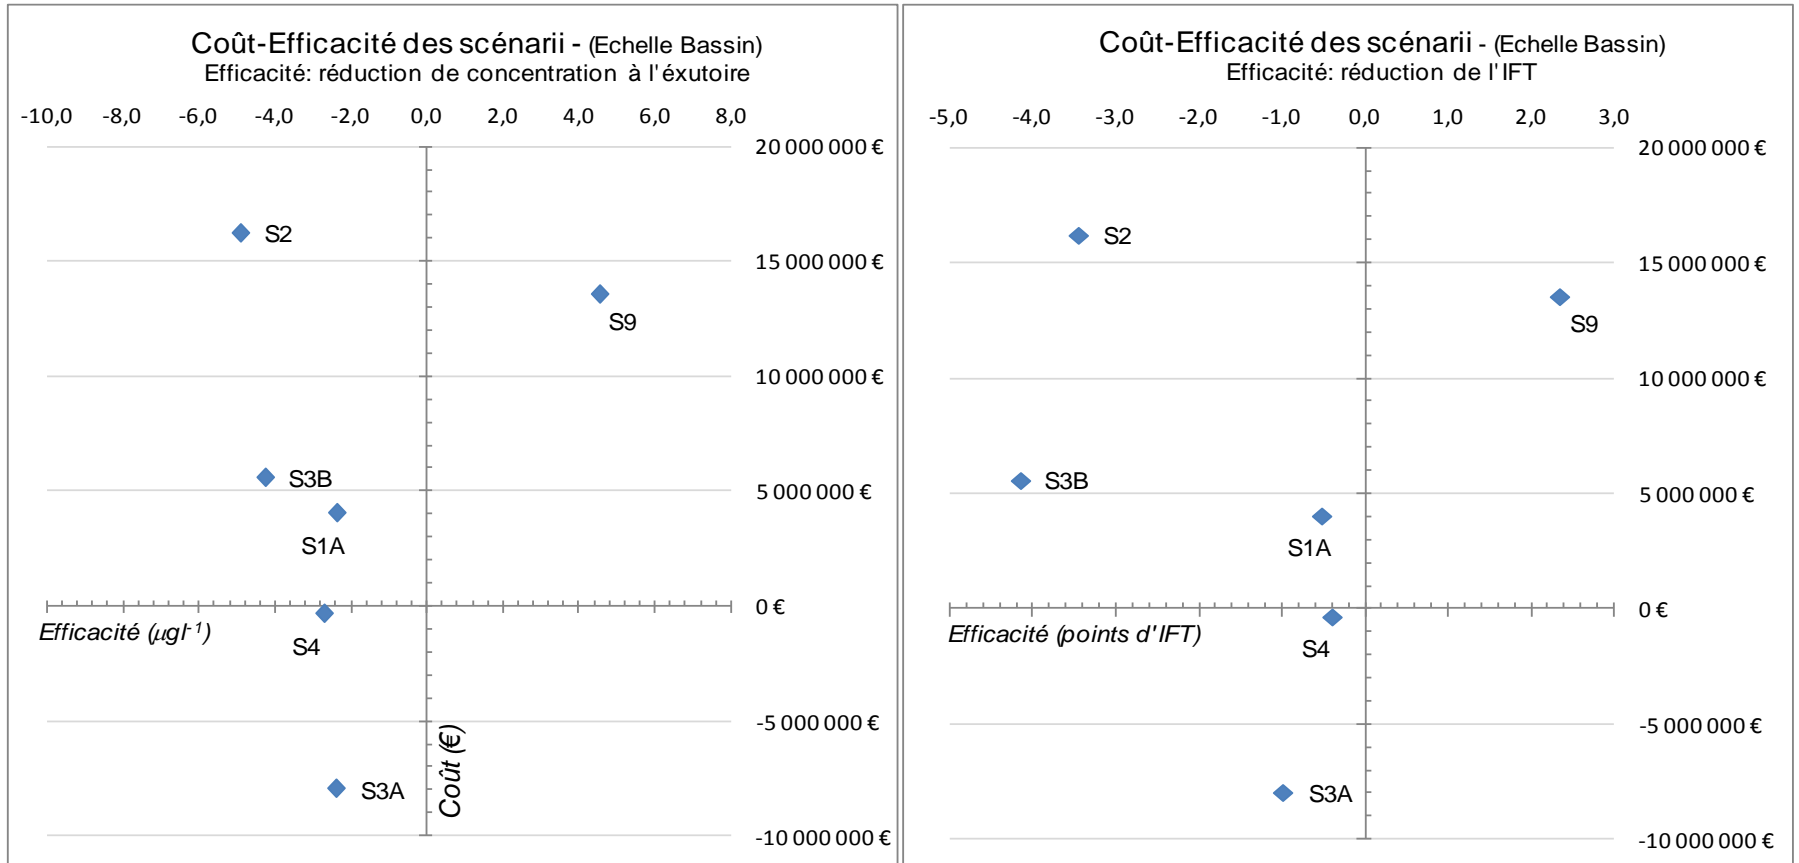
Coût-Efficacité des scénarii - (Echelle Bassin)
Efficacité: réduction de concentration à l'éxutoire

-10,0 -8,0 -6,0 -4,0 -2,0 0,0 2,0 4,0 6,0 8,0

20 000 000 €
15 000 000 €
10 000 000 €
5 000 000 €
0 €
-5 000 000 €
-10 000 000 €

S2
S9
S3B
S1A
S4
S3A

Efficacité ($\mu gl^{-1}$)
Coût (€)

Coût-Efficacité des scénarii - (Echelle Bassin)
Efficacité: réduction de l'IFT

-5,0 -4,0 -3,0 -2,0 -1,0 0,0 1,0 2,0 3,0

20 000 000 €
15 000 000 €
10 000 000 €
5 000 000 €
0 €
-5 000 000 €
-10 000 000 €

S2
S9
S3B
S1A
S4
S3A

Efficacité (points d'IFT)